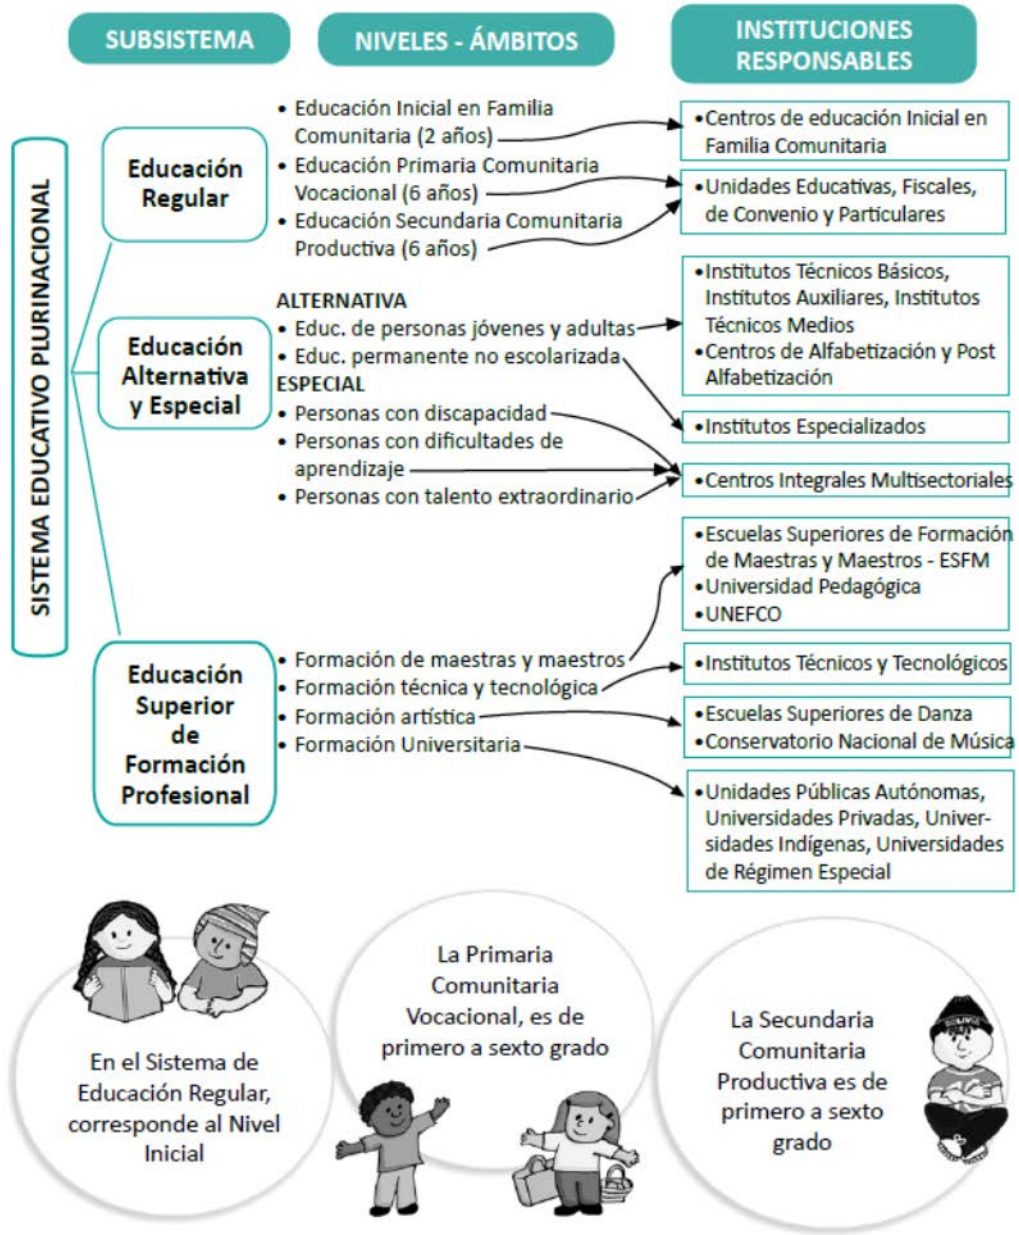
SUBSISTEMA

NIVELES - ÁMBITOS

INSTITUCIONES RESPONSABLES

SISTEMA EDUCATIVO PLURINACIONAL

Educación Regular

• Educación Inicial en Familia Comunitaria (2 años)
• Educación Primaria Comunitaria Vocacional (6 años)
• Educación Secundaria Comunitaria Productiva (6 años)

•Centros de educación Inicial en Familia Comunitaria

•Unidades Educativas, Fiscales, de Convenio y Particulares

Educación Alternativa y Especial

ALTERNATIVA
• Educ. de personas jóvenes y adultas
• Educ. permanente no escolarizada
ESPECIAL
• Personas con discapacidad
• Personas con dificultades de aprendizaje
• Personas con talento extraordinario

•Institutos Técnicos Básicos, Institutos Auxiliares, Institutos Técnicos Medios
•Centros de Alfabetización y Post Alfabetización

•Institutos Especializados

•Centros Integrales Multisectoriales

Educación Superior de Formación Profesional

• Formación de maestras y maestros
• Formación técnica y tecnológica
• Formación artística
• Formación Universitaria

•Escuelas Superiores de Formación de Maestras y Maestros - ESFM
•Universidad Pedagógica
•UNEFCO

•Institutos Técnicos y Tecnológicos

•Escuelas Superiores de Danza
•Conservatorio Nacional de Música

•Unidades Públicas Autónomas, Universidades Privadas, Universidades Indígenas, Universidades de Régimen Especial

En el Sistema de Educación Regular, corresponde al Nivel Inicial

La Primaria Comunitaria Vocacional, es de primero a sexto grado

La Secundaria Comunitaria Productiva es de primero a sexto grado

BOLIVIA